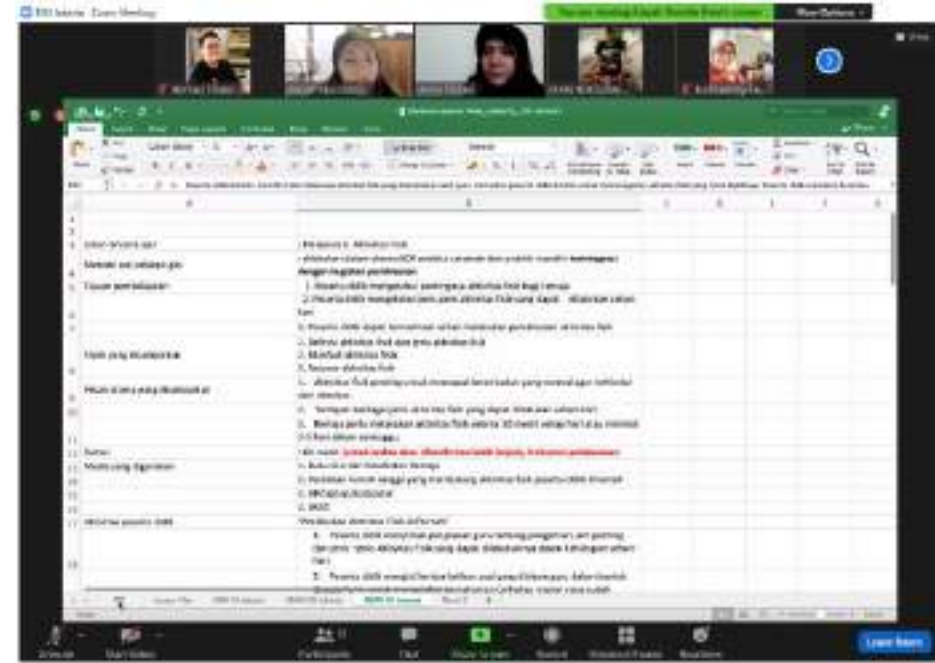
Zoom Meeting

View Options

Aktivitas fisik

Metode dan sebagai gizi

Tujuan pembelajaran

Fisik yang dibutuhkan

Pesan utama yang disampaikan

Durasi

Media yang digunakan

Aktivitas peserta didik

1. Peserta didik mengetahui pentingnya aktivitas fisik bagi remaja

2. Peserta didik mengetahui jenis-jenis aktivitas fisik yang dapat dilakukan sehari-hari

3. Peserta didik dapat termotivasi untuk melakukan peningkatan aktivitas fisik

1. Definisi aktivitas fisik dan jenis aktivitas fisik

2. Manfaat aktivitas fisik

3. Bahaya aktivitas fisik

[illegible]

Participants

Chat

Share Screen

Record

Reactions

Leave Room